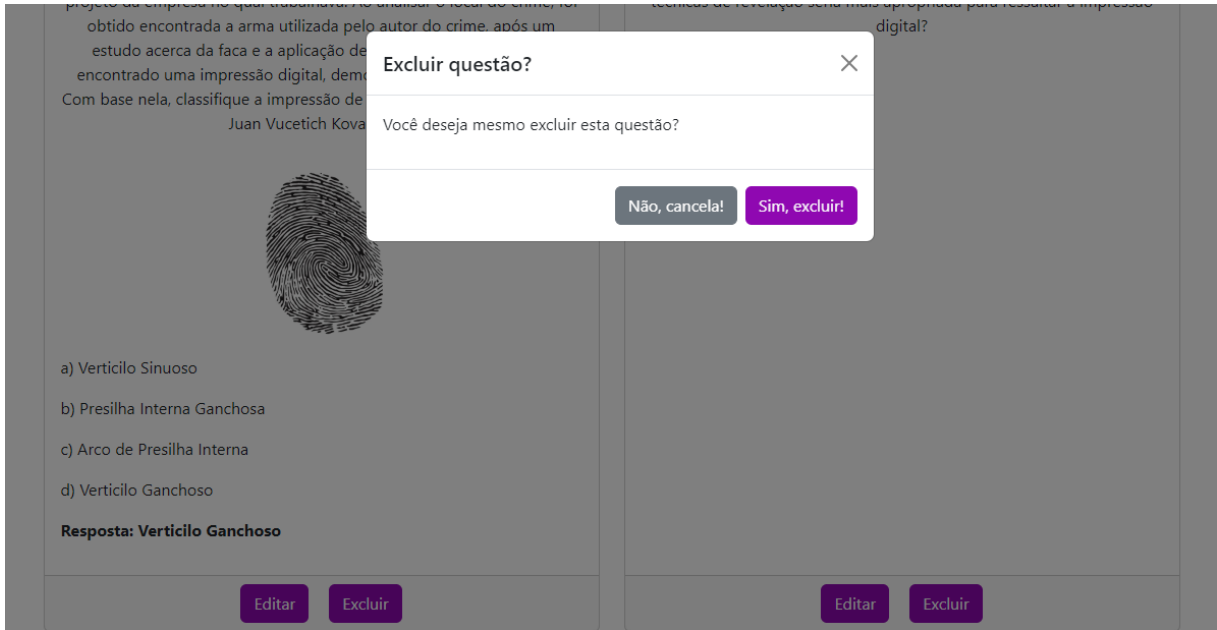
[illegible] obtido encontrada a arma utilizada pelo autor do crime, após um estudo acerca da faca e a aplicação de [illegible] encontrado uma impressão digital, dem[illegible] Com base nela, classifique a impressão de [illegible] Juan Vucetich Kova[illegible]

a) Verticilo Sinuoso

b) Presilha Interna Ganchosa

c) Arco de Presilha Interna

d) Verticilo Ganchoso

**Resposta: Verticilo Ganchoso**

Editar Excluir

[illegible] técnicas de revelação seria mais apropriada para ressaltar a impressão digital?

Editar Excluir

Excluir questão?

Você deseja mesmo excluir esta questão?

Não, cancela! Sim, excluir!